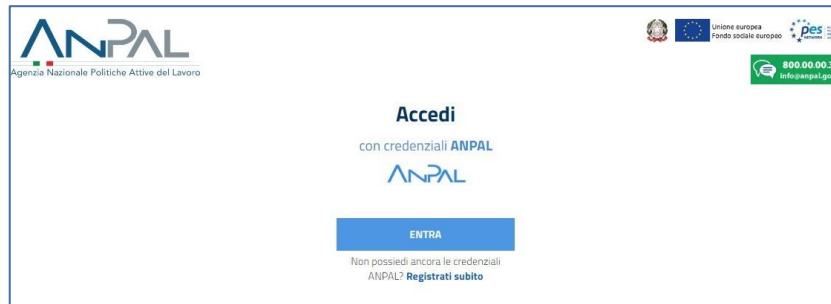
ANPAL
Agenzia Nazionale Politiche Attive del Lavoro

Unione europea
Fondo sociale europeo

pes

800.00.00.3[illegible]
info@anpal.go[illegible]

Accedi

con credenziali ANPAL

ANPAL

ENTRA

Non possiedi ancora le credenziali ANPAL? Registrati subito